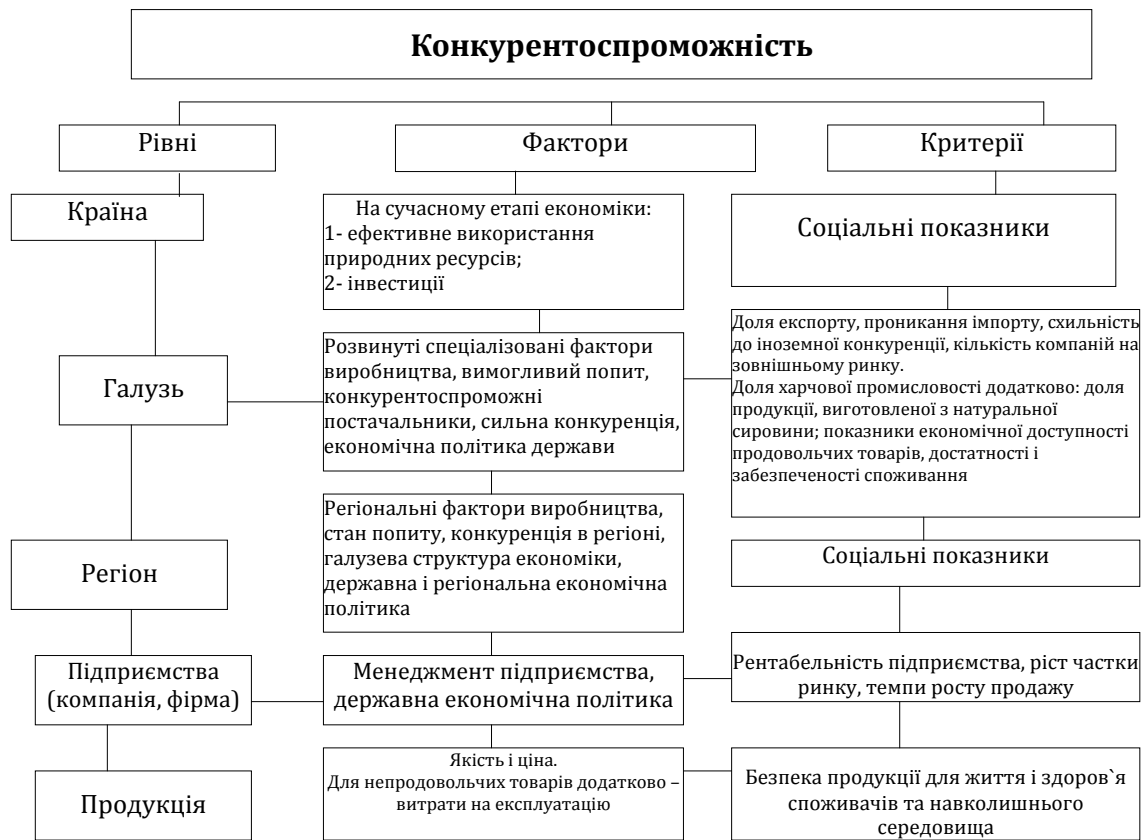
Конкурентоспроможність

Рівні

Фактори

Критерії

Країна

На сучасному етапі економіки:
1- ефективне використання природних ресурсів;
2- інвестиції

Соціальні показники

Галузь

Розвинуті спеціалізовані фактори виробництва, вимогливий попит, конкурентоспроможні постачальники, сильна конкуренція, економічна політика держави

Доля експорту, проникання імпорту, схильність до іноземної конкуренції, кількість компаній на зовнішньому ринку.
Доля харчової промисловості додатково: доля продукції, виготовленої з натуральної сировини; показники економічної доступності продовольчих товарів, достатності і забезпеченості споживання

Регіон

Регіональні фактори виробництва, стан попиту, конкуренція в регіоні, галузева структура економіки, державна і регіональна економічна політика

Соціальні показники

Підприємства (компанія, фірма)

Менеджмент підприємства, державна економічна політика

Рентабельність підприємства, ріст частки ринку, темпи росту продажу

Продукція

Якість і ціна.
Для непродовольчих товарів додатково – витрати на експлуатацію

Безпека продукції для життя і здоров`я споживачів та навколишнього середовища